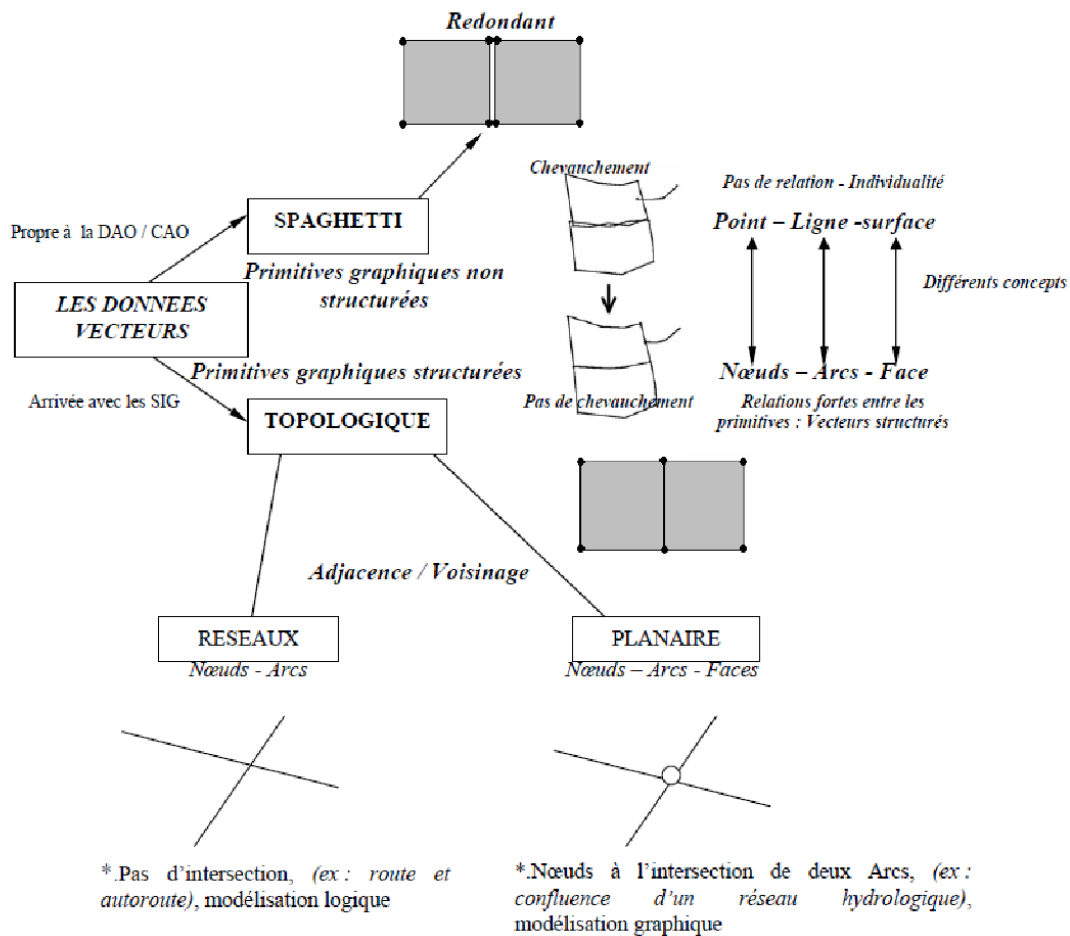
Redondant

Chevauchement

Pas de relation - Individualité

Point – Ligne -surface

Propre à la DAO / CAO

SPAGHETTI

Primitives graphiques non structurées

LES DONNEES VECTEURS

Différents concepts

Primitives graphiques structurées

Nœuds – Arcs - Face

Arrivée avec les SIG

Pas de chevauchement

Relations fortes entre les primitives : Vecteurs structurés

TOPOLOGIQUE

Adjacence / Voisinage

RESEAUX
Nœuds - Arcs

PLANAIRE
Nœuds – Arcs - Faces

*.Pas d'intersection, (ex : route et autoroute), modélisation logique

*.Nœuds à l'intersection de deux Arcs, (ex : confluence d'un réseau hydrologique), modélisation graphique